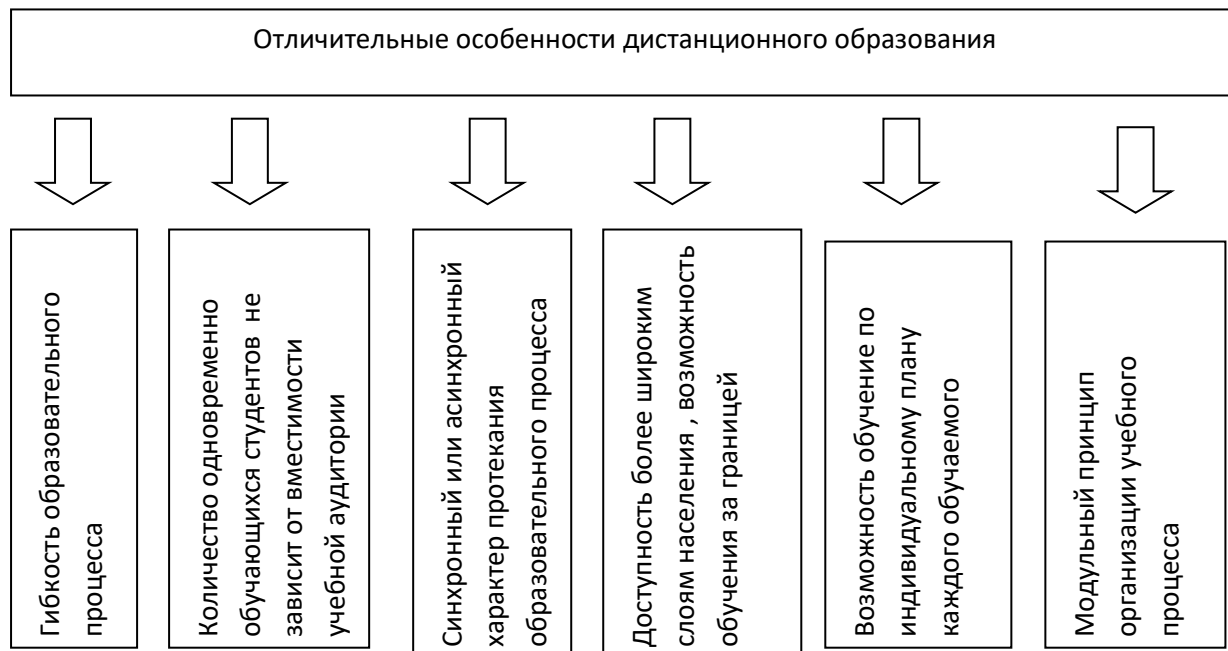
Отличительные особенности дистанционного образования

Гибкость образовательного процесса

Количество одновременно обучающихся студентов не зависит от вместимости учебной аудитории

Синхронный или асинхронный характер протекания образовательного процесса

Доступность более широким слоям населения , возможность обучения за границей

Возможность обучение по индивидуальному плану каждого обучаемого

Модульный принцип организации учебного процесса